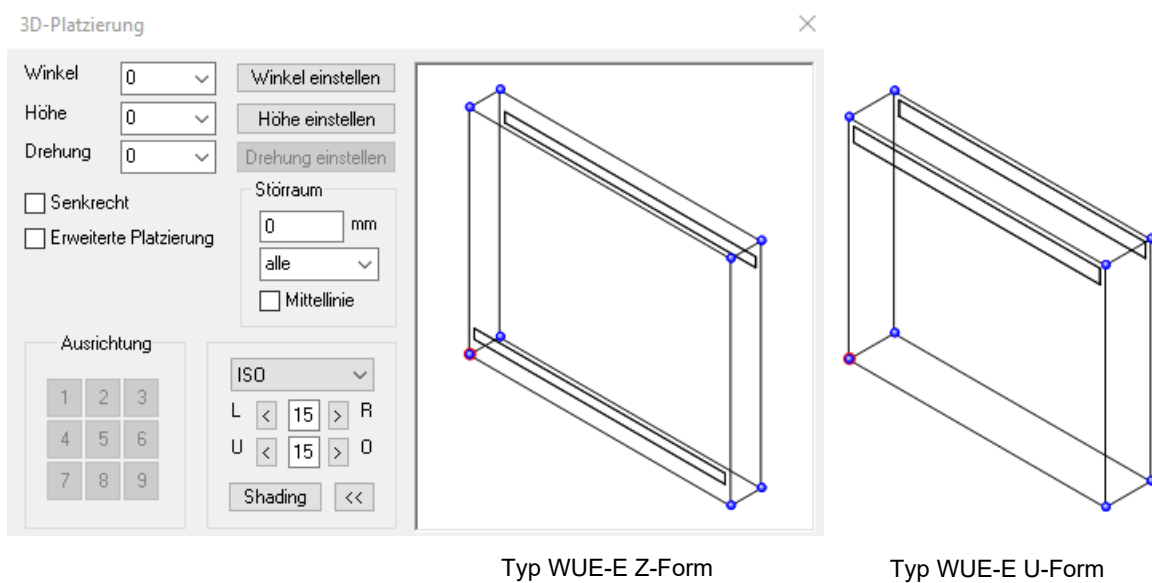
3D-Platzierung

×

Winkel 0

Höhe 0

Drehung 0

Winkel einstellen

Höhe einstellen

Drehung einstellen

Senkrecht

Erweiterte Platzierung

Störraum

0 mm

alle

Mittellinie

Ausrichtung

| 1 | 2 | 3 |
|---|---|---|
| 4 | 5 | 6 |
| 7 | 8 | 9 |

ISO

L < 15 > R

U < 15 > O

Shading <<

Typ WUE-E Z-Form

Typ WUE-E U-Form